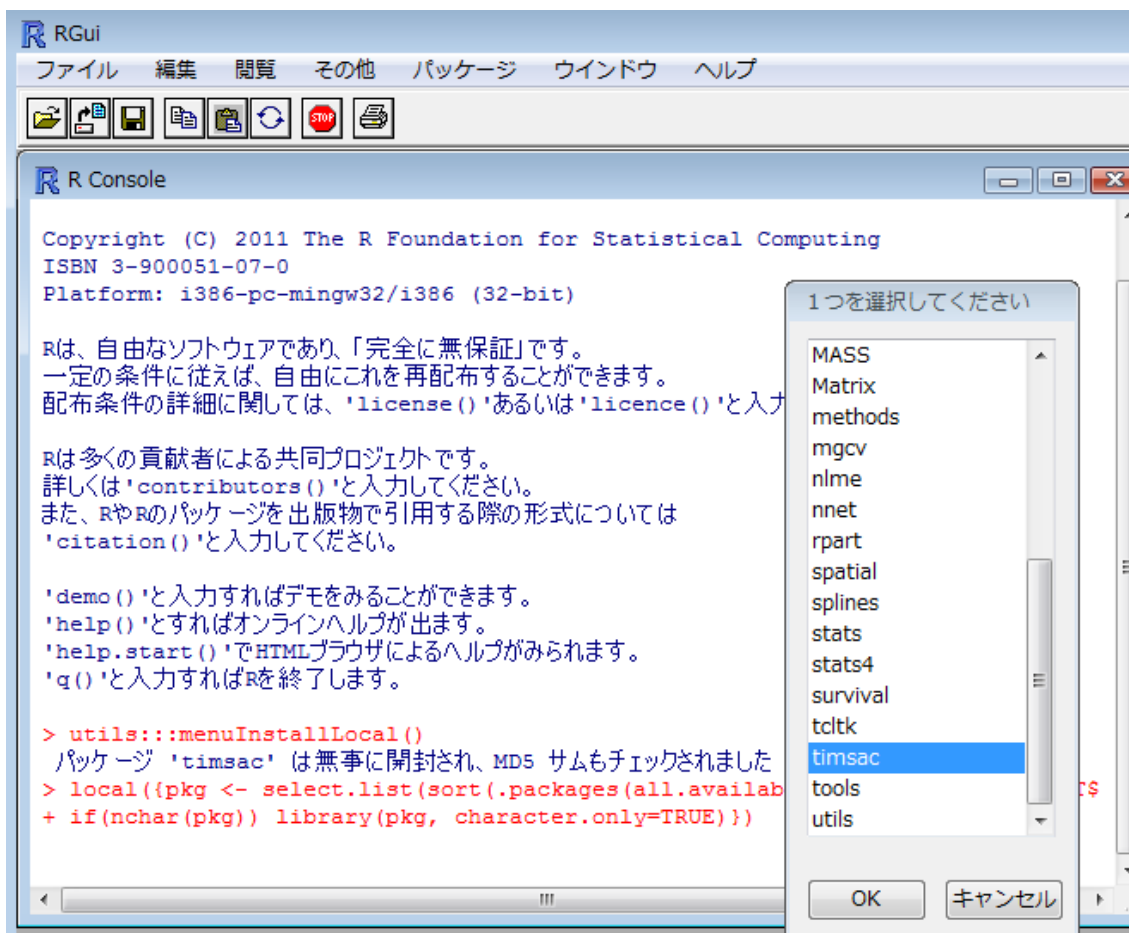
RGui

ファイル 編集 閲覧 その他 パッケージ ウインドウ ヘルプ

STOP

R Console

Copyright (C) 2011 The R Foundation for Statistical Computing
ISBN 3-900051-07-0
Platform: i386-pc-mingw32/i386 (32-bit)

Rは、自由なソフトウェアであり、「完全に無保証」です。
一定の条件に従えば、自由にこれを再配布することができます。
配布条件の詳細に関しては、'license()'あるいは'licence()'と入力

Rは多くの貢献者による共同プロジェクトです。
詳しくは'contributors()'と入力してください。
また、RやRのパッケージを出版物で引用する際の形式については
'citation()'と入力してください。

'demo()'と入力すればデモをみることができます。
'help()'とすればオンラインヘルプが出ます。
'help.start()'でHTMLブラウザによるヘルプがみられます。
'q()'と入力すればRを終了します。

> utils:::menuInstallLocal()
パッケージ 'timsac' は無事に開封され、MD5 サムもチェックされました
> local({pkg <- select.list(sort(.packages(all.availab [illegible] T$
+ if(nchar(pkg)) library(pkg, character.only=TRUE)})

1つを選択してください

MASS
Matrix
methods
mgcv
nlme
nnet
rpart
spatial
splines
stats
stats4
survival
tcltk
timsac
tools
utils

OK
キャンセル